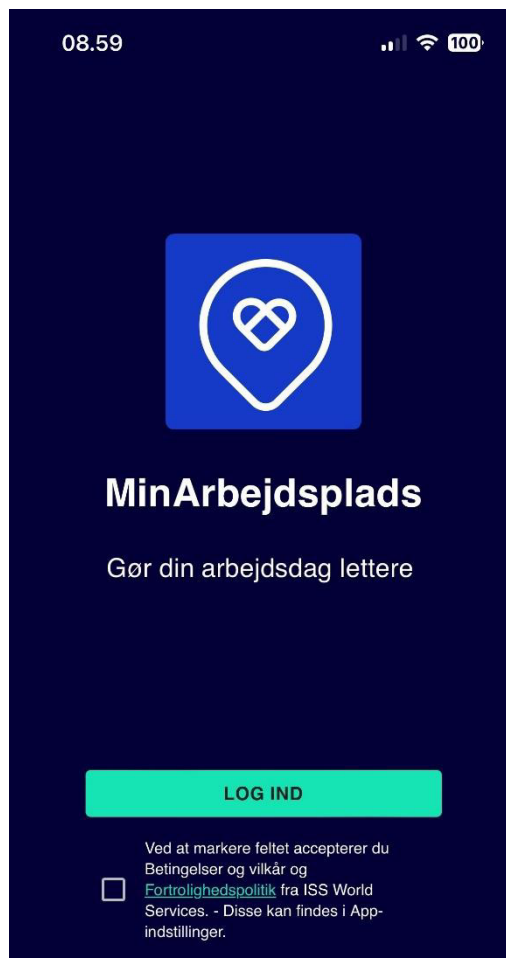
08.59

100

MinArbejdsplads

Gør din arbejdsdag lettere

LOG IND

Ved at markere feltet accepterer du Betingelser og vilkår og Fortrolighedspolitik fra ISS World Services. - Disse kan findes i App-indstillinger.